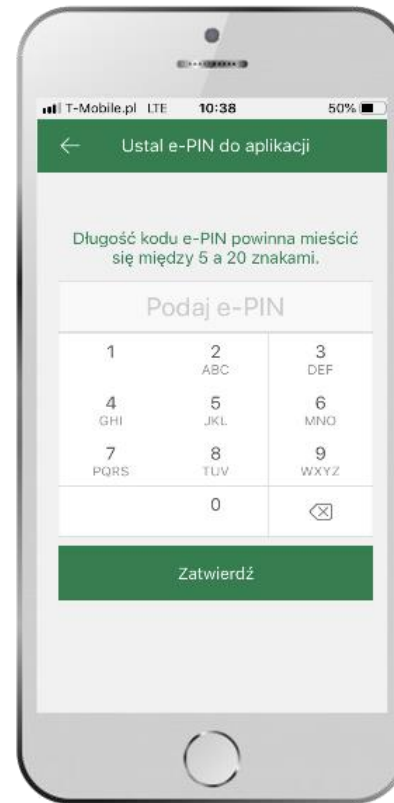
T-Mobile.pl LTE 10:38 50%

Ustal e-PIN do aplikacji

Długość kodu e-PIN powinna mieścić się między 5 a 20 znakami.

Podaj e-PIN

| 1 | 2 ABC | 3 DEF |
|---|---|---|
| 4 GHI | 5 JKL | 6 MNO |
| 7 PQRS | 8 TUV | 9 WXYZ |
| | 0 | |

Zatwierdź